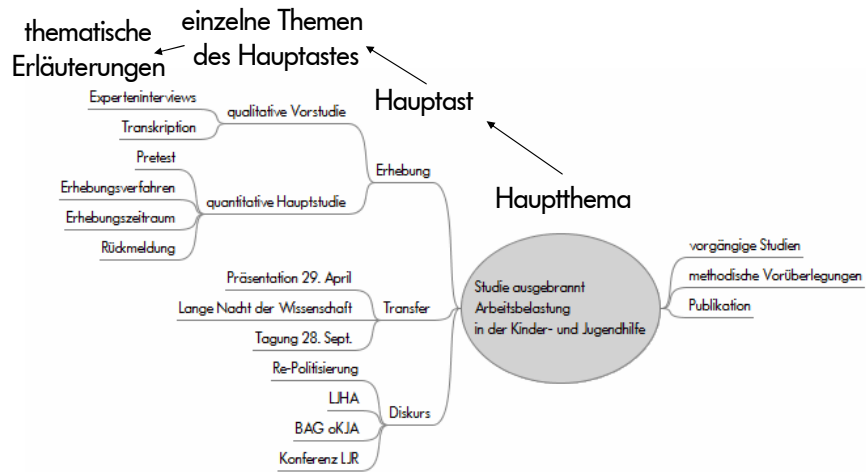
thematische Erläuterungen

einzelne Themen des Hauptastes

Hauptast

Hauptthema

Experteninterviews

Transkription

qualitative Vorstudie

Pretest

Erhebungsverfahren

Erhebungszeitraum

Rückmeldung

quantitative Hauptstudie

Erhebung

Präsentation 29. April

Lange Nacht der Wissenschaft

Tagung 28. Sept.

Transfer

Re-Politisierung

LIHA

BAG oKJA

Konferenz LJR

Diskurs

Studie ausgebrannt Arbeitsbelastung in der Kinder- und Jugendhilfe

vorgängige Studien

methodische Vorüberlegungen

Publikation